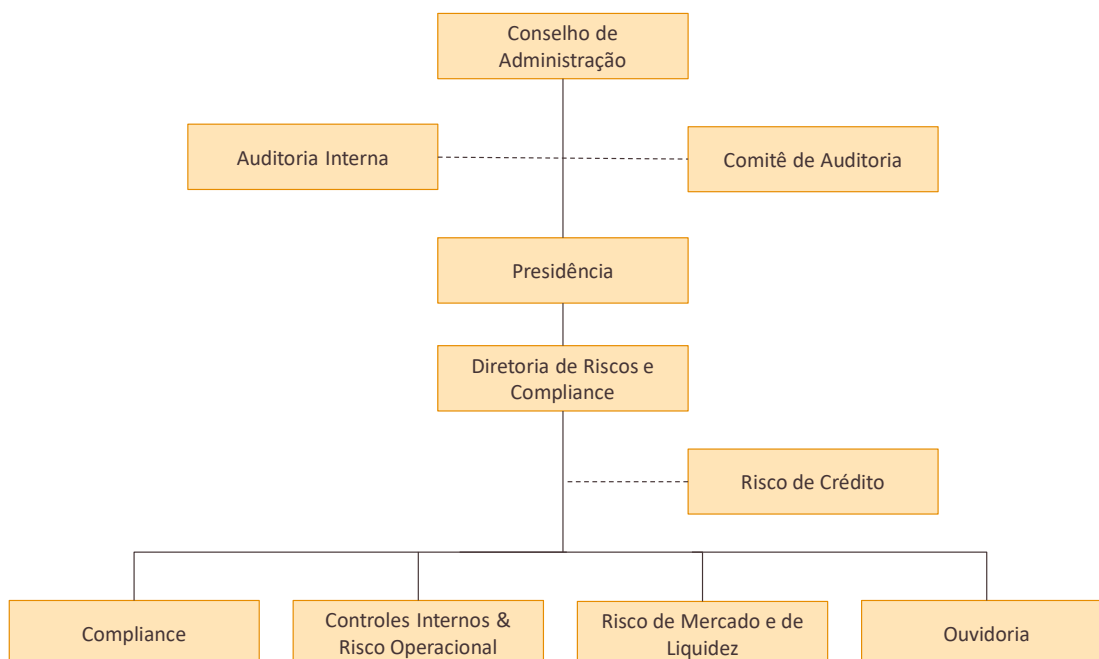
Conselho de Administração

Auditoria Interna

Comitê de Auditoria

Presidência

Diretoria de Riscos e Compliance

Risco de Crédito

Compliance

Controles Internos & Risco Operacional

Risco de Mercado e de Liquidez

Ouvidoria